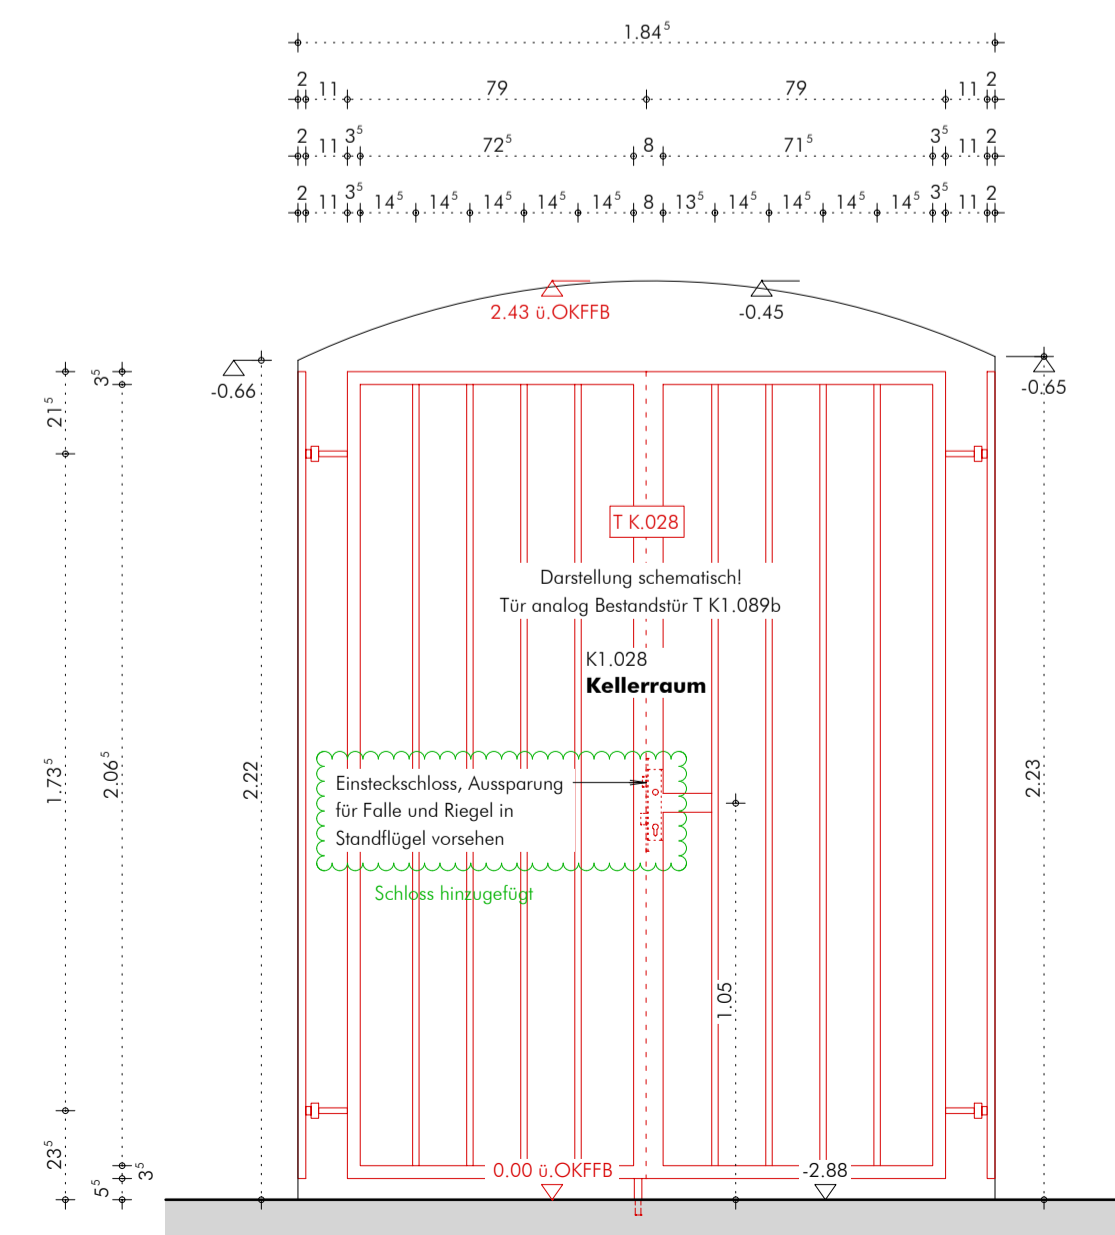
$1.84^5$

2 11 79 79 11 2

2 11 $3^5$ $72^5$ 8 $71^5$ $3^5$ 11 2

2 11 $3^5$ $14^5$ $14^5$ $14^5$ $14^5$ $14^5$ 8 $13^5$ $14^5$ $14^5$ $14^5$ $14^5$ $3^5$ 11 2

2.43 ü.OKFFB

-0.45

-0.66

-0.65

$3^5$

$21^5$

T K.028

Darstellung schematisch!
Tür analog Bestandstür T K1.089b

K1.028
**Kellerraum**

$1.73^5$

$2.06^5$

2.22

2.23

Einsteckschloss, Aussparung für Falle und Riegel in Standflügel vorsehen

Schloss hinzugefügt

1.05

$23^5$

$5^5$

$3^5$

0.00 ü.OKFFB

-2.88